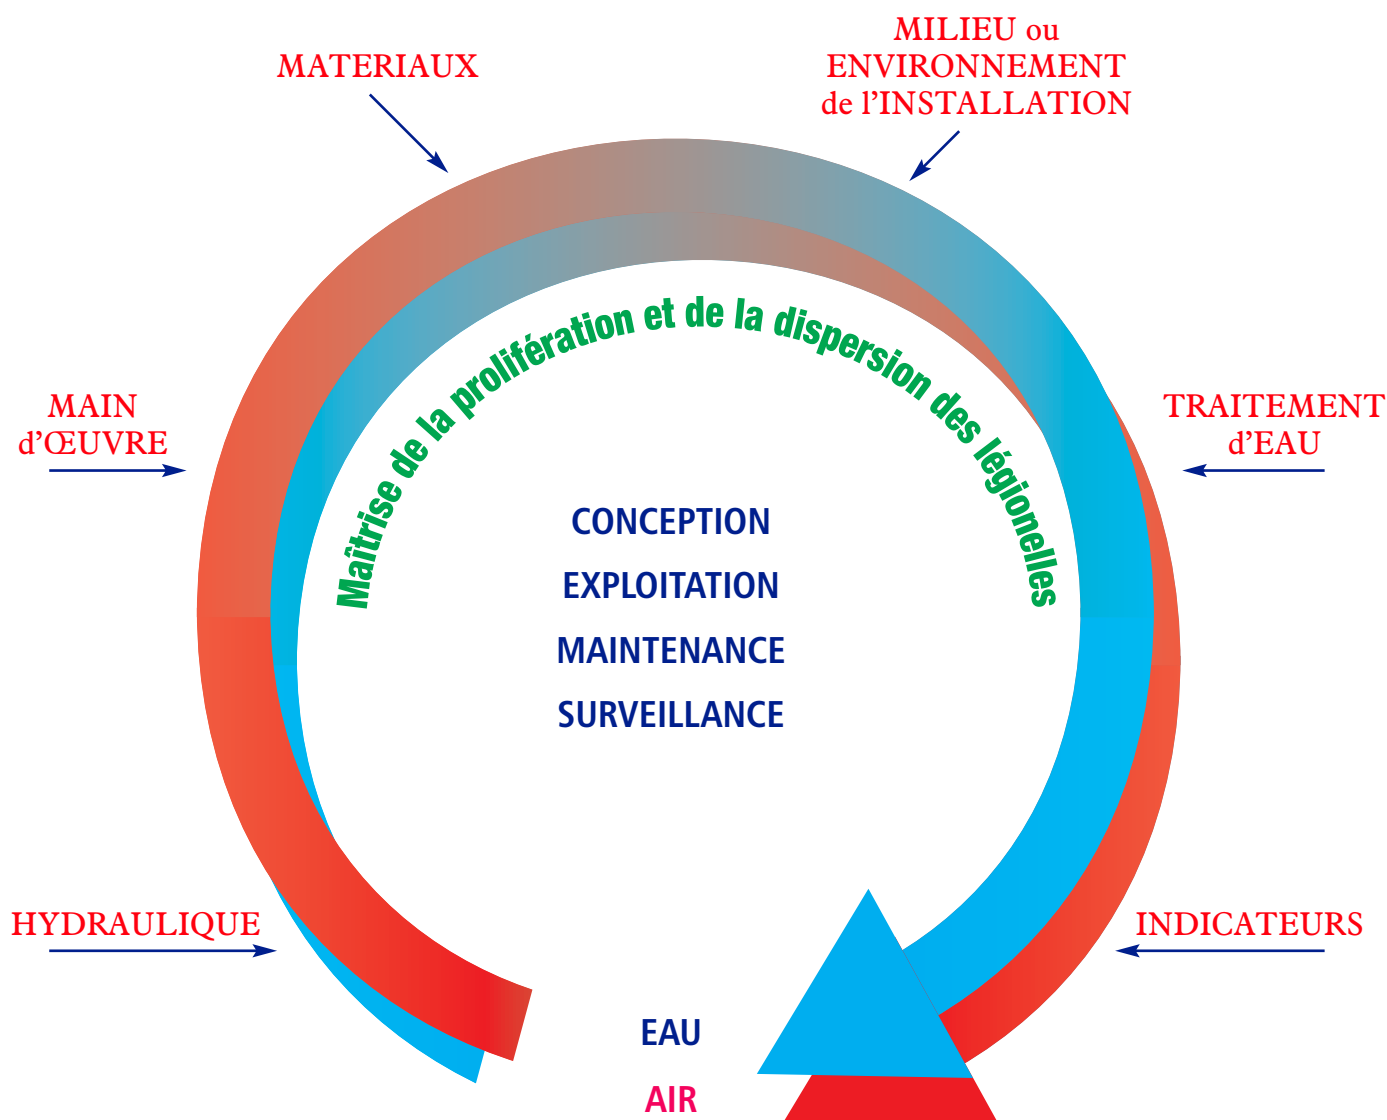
MATERIAUX

MILIEU ou ENVIRONNEMENT de l'INSTALLATION

MAIN d'ŒUVRE

TRAITEMENT d'EAU

Maîtrise de la prolifération et de la dispersion des légionelles

CONCEPTION

EXPLOITATION

MAINTENANCE

SURVEILLANCE

HYDRAULIQUE

INDICATEURS

EAU

AIR